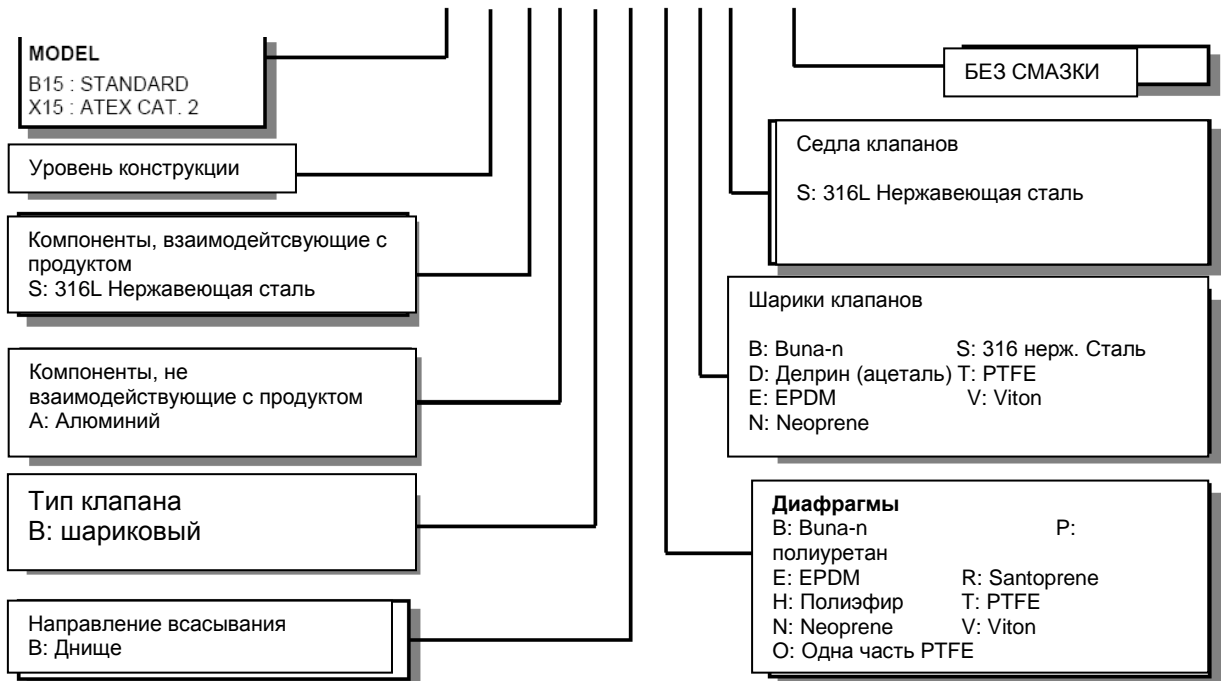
MODEL
B15 : STANDARD
X15 : ATEX CAT. 2

БЕЗ СМАЗКИ

Уровень конструкции

Седла клапанов

S: 316L Нержавеющая сталь

Компоненты, взаимодейтсвующие с продуктом
S: 316L Нержавеющая сталь

Шарики клапанов

B: Buna-n S: 316 нерж. Сталь
D: Делрин (ацеталь) T: PTFE
E: EPDM V: Viton
N: Neoprene

Компоненты, не взаимодействующие с продуктом
A: Алюминий

Тип клапана
B: шариковый

Диафрагмы
B: Buna-n P: полиуретан
E: EPDM R: Santoprene
H: Полиэфир T: PTFE
N: Neoprene V: Viton
O: Одна часть PTFE

Направление всасывания
B: Днище